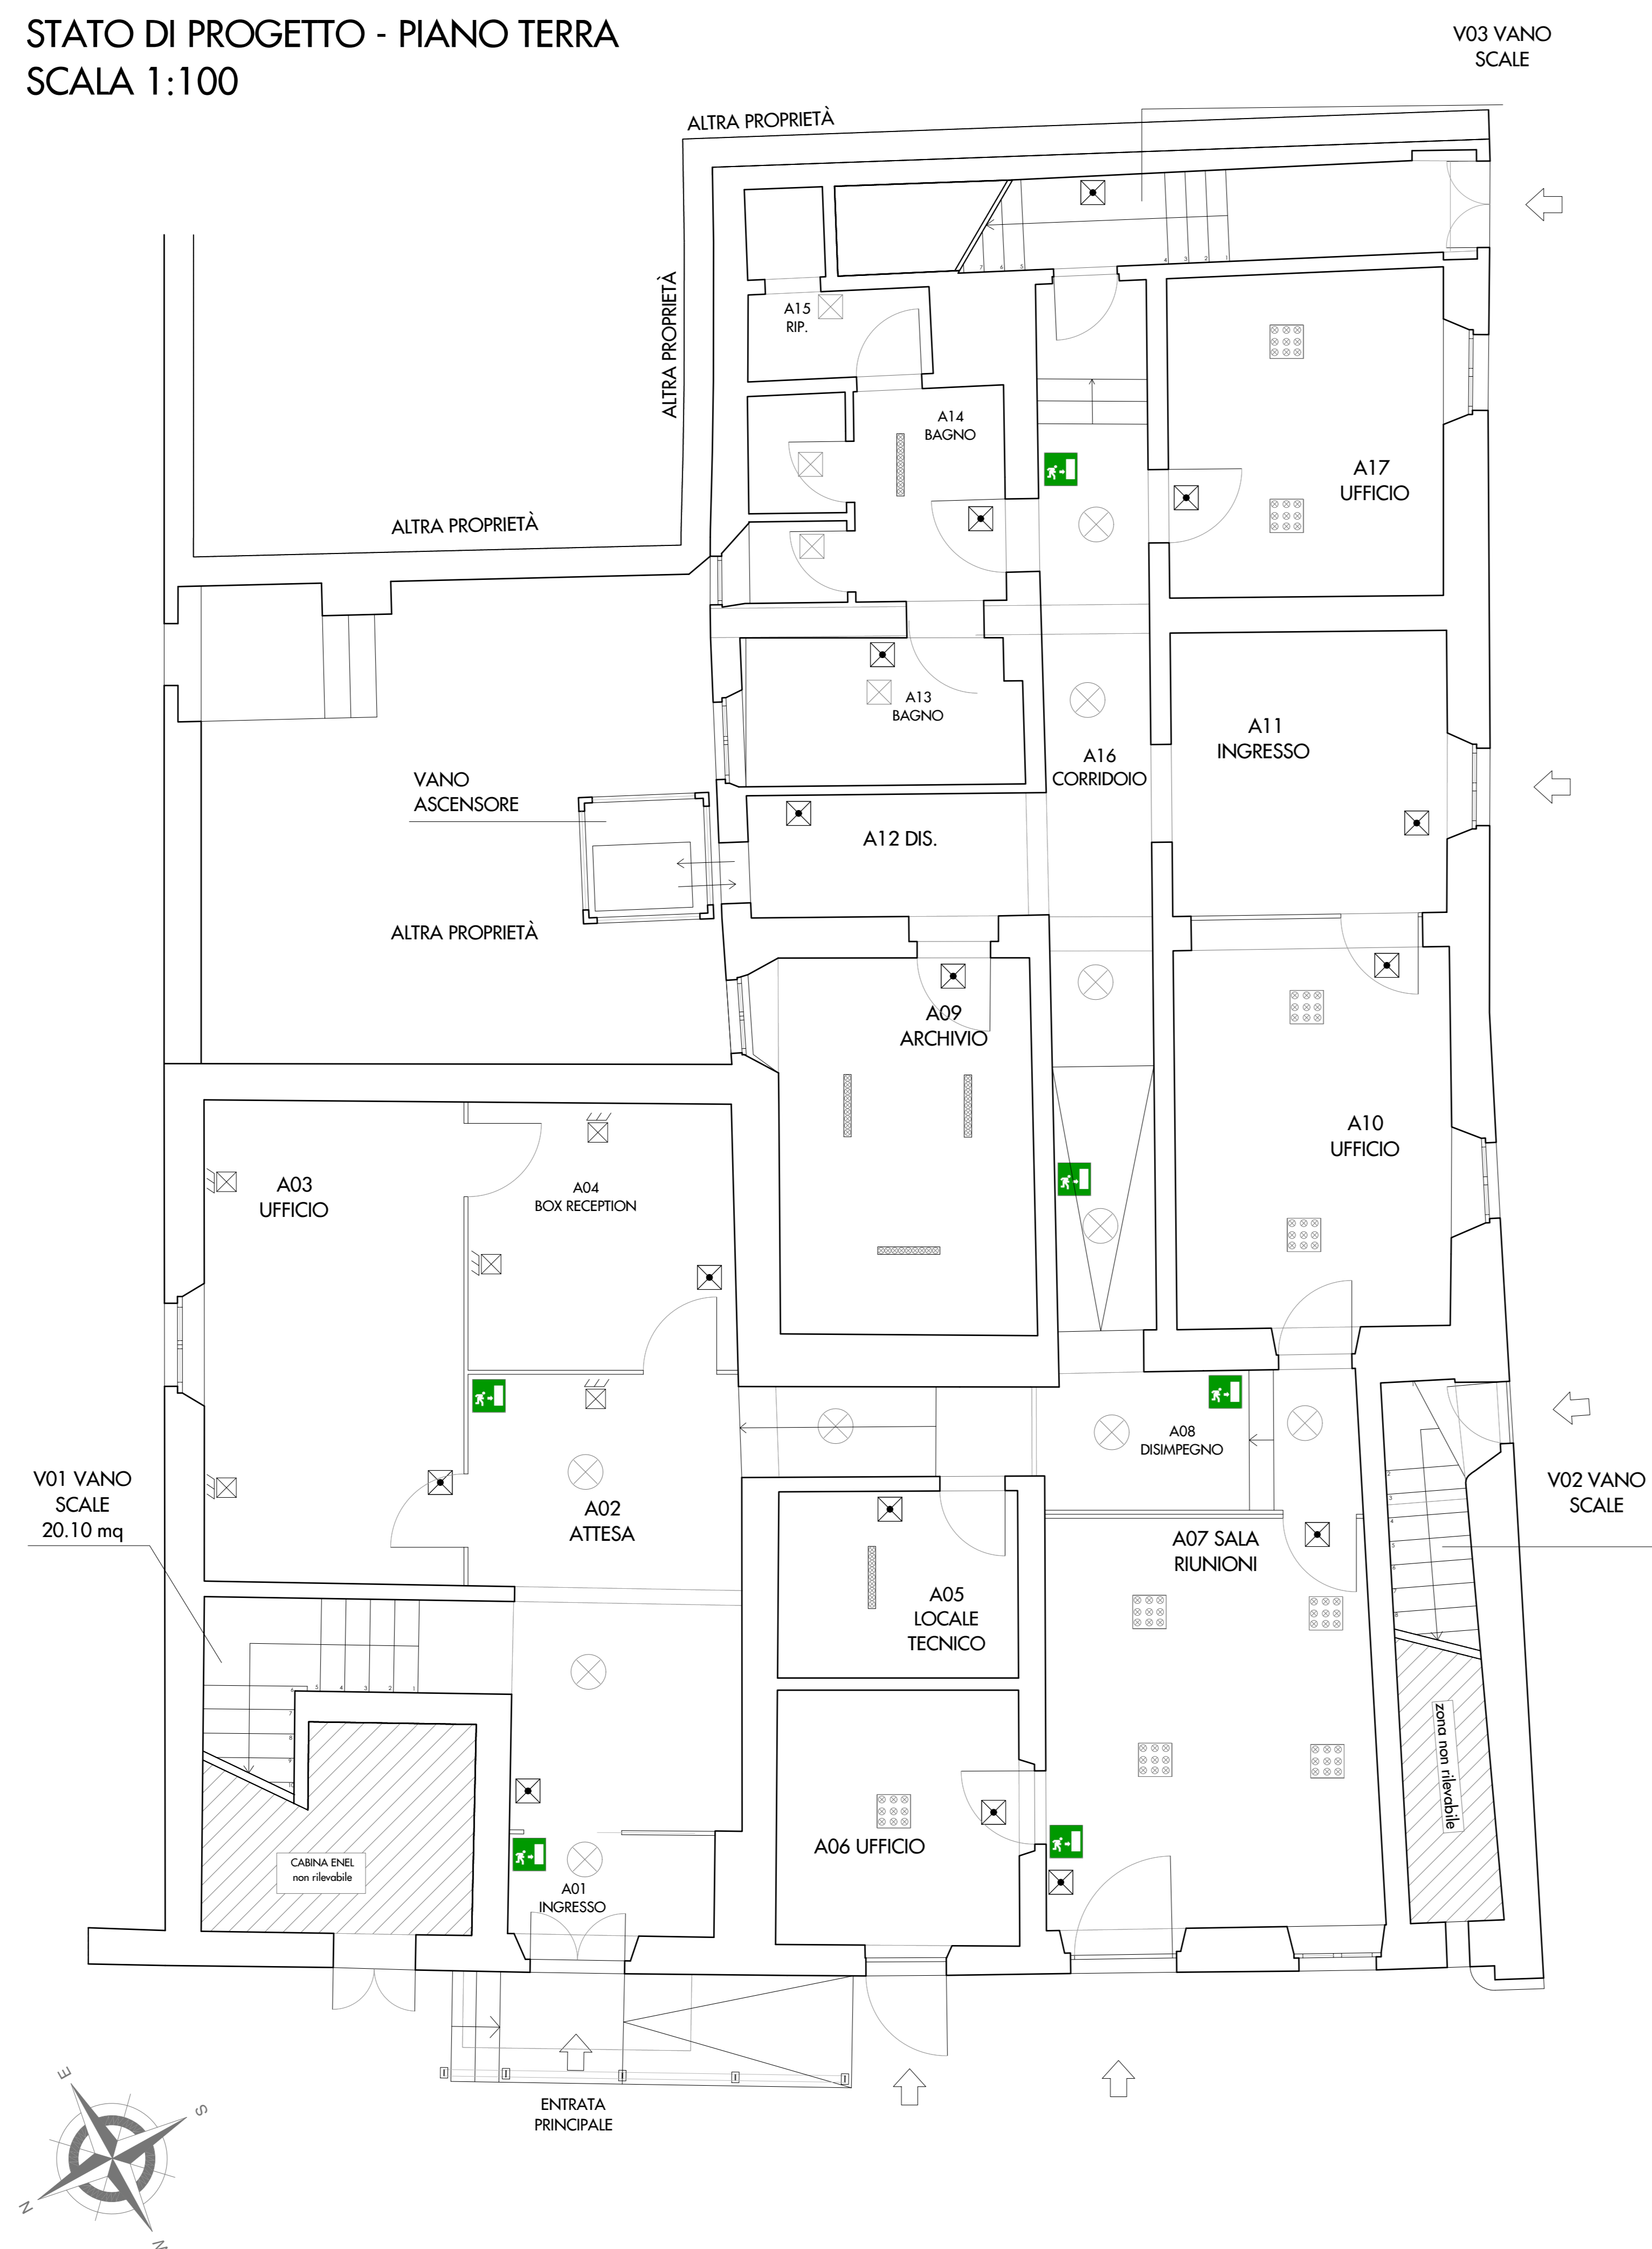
STATO DI PROGETTO - PIANO TERRA
SCALA 1:100

V03 VANO SCALE

ALTRA PROPRIETÀ

ALTRA PROPRIETÀ

ALTRA PROPRIETÀ

A15 RIP.

A14 BAGNO

A17 UFFICIO

A13 BAGNO

A16 CORRIDOIO

A11 INGRESSO

VANO ASCENSORE

A12 DIS.

ALTRA PROPRIETÀ

A09 ARCHIVIO

A10 UFFICIO

A03 UFFICIO

A04 BOX RECEPTION

A08 DISIMPEGNO

V01 VANO SCALE 20.10 mq

A02 ATTESA

A05 LOCALE TECNICO

A07 SALA RIUNIONI

V02 VANO SCALE

zona non rilevabile

CABINA ENEL non rilevabile

A06 UFFICIO

A01 INGRESSO

ENTRATA PRINCIPALE

E
S
N
W